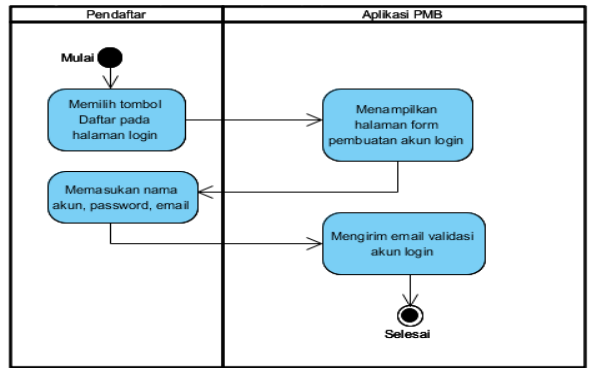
Pendaftar

Aplikasi PMB

Mulai

Memilih tombol Daftar pada halaman login

Menampilkan halaman form pembuatan akun login

Memasukan nama akun, password, email

Mengirim email validasi akun login

Selesai